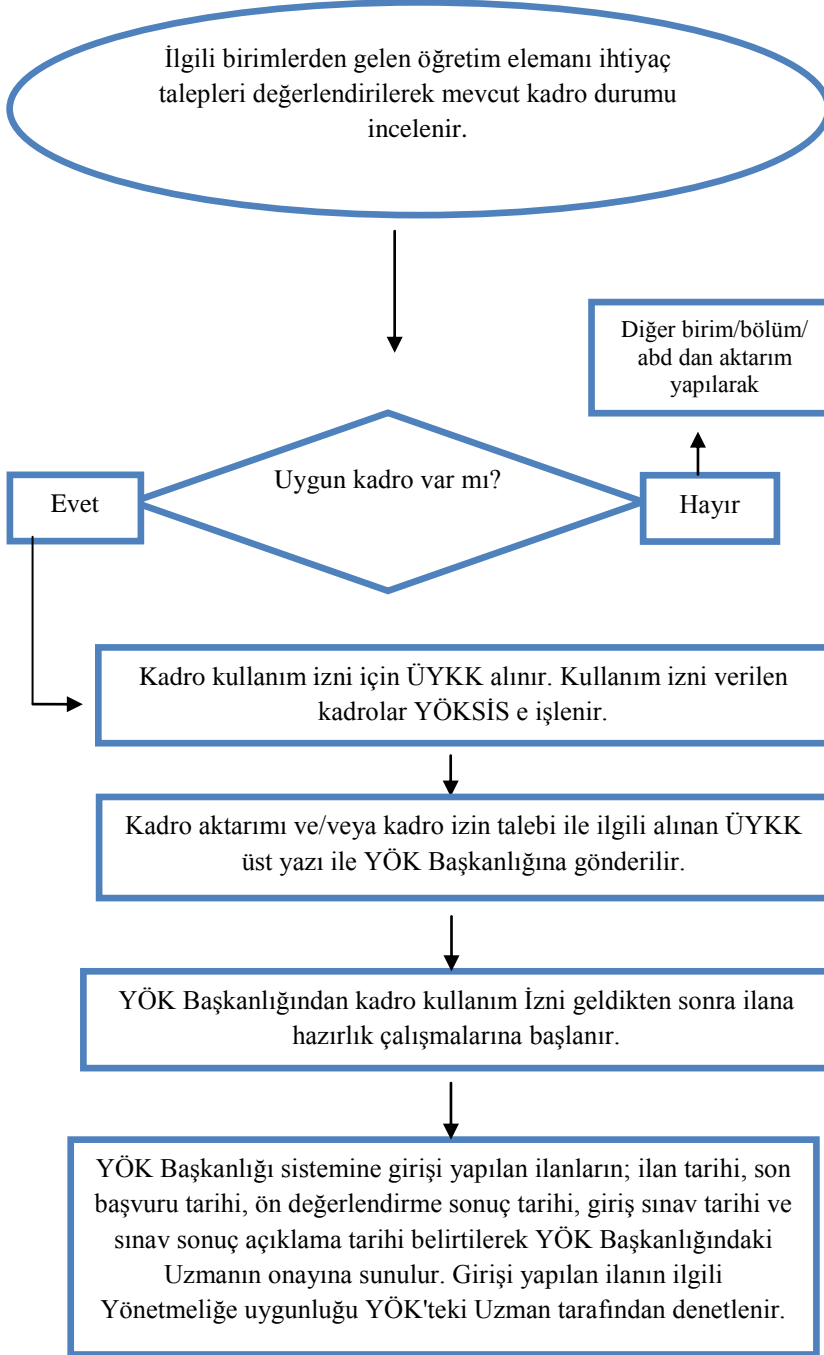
İlgili birimlerden gelen öğretim elemanı ihtiyaç talepleri değerlendirilerek mevcut kadro durumu incelenir.

Diğer birim/bölüm/ abd dan aktarım yapılarak

Evet

Uygun kadro var mı?

Hayır

Kadro kullanım izni için ÜYKK alınır. Kullanım izni verilen kadrolar YÖKSİS e işlenir.

Kadro aktarımı ve/veya kadro izin talebi ile ilgili alınan ÜYKK üst yazı ile YÖK Başkanlığına gönderilir.

YÖK Başkanlığından kadro kullanım İzni geldikten sonra ilana hazırlık çalışmalarına başlanır.

YÖK Başkanlığı sistemine girişi yapılan ilanların; ilan tarihi, son başvuru tarihi, ön değerlendirme sonuç tarihi, giriş sınav tarihi ve sınav sonuç açıklama tarihi belirtilerek YÖK Başkanlığındaki Uzmanın onayına sunulur. Girişi yapılan ilanın ilgili Yönetmeliğe uygunluğu YÖK'teki Uzman tarafından denetlenir.